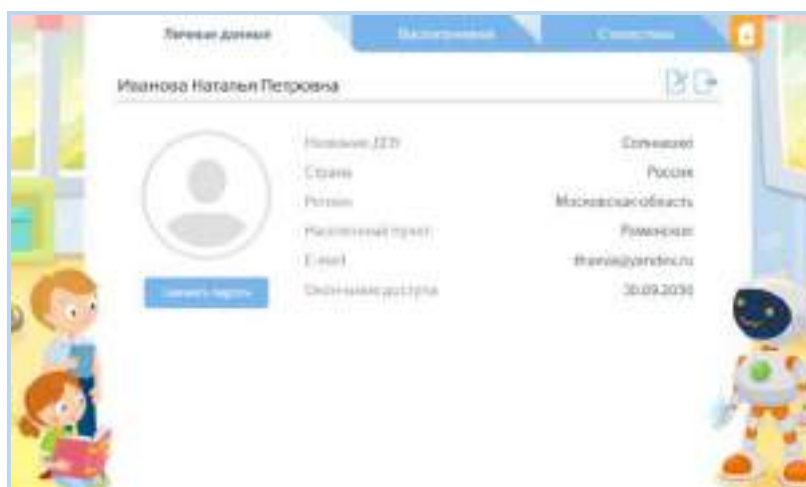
Личные данные

Воспитанники

Статистика

Иванова Наталья Петровна

Сменить пароль

Название ДОО
Солнышко

Страна
Россия

Регион
Московская область

Населенный пункт
Раменское

E-mail
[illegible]@yandex.ru

Окончание доступа
30.09.2030